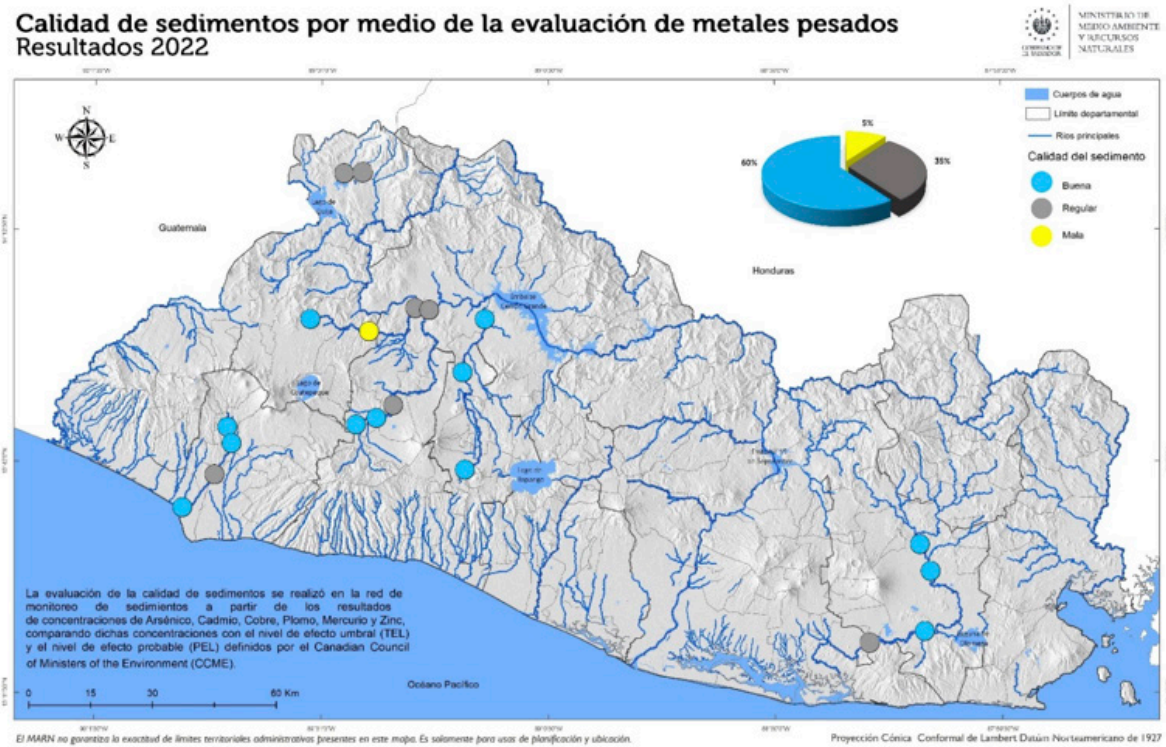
Calidad de sedimentos por medio de la evaluación de metales pesados
Resultados 2022

MINISTERIO DE MEDIO AMBIENTE Y RECURSOS NATURALES

GOBIERNO DE EL SALVADOR

Cuerpos de agua
Límite departamental
Ríos principales

Calidad del sedimento
Buena
Regular
Mala

5%
35%
60%

Guatemala
Honduras
Océano Pacífico

N
S
E
W

La evaluación de la calidad de sedimentos se realizó en la red de monitoreo de sedimentos a partir de los resultados de concentraciones de Arsénico, Cadmio, Cobre, Plomo, Mercurio y Zinc, comparando dichas concentraciones con el nivel de efecto umbral (TEL) y el nivel de efecto probable (PEL) definidos por el Canadian Council of Ministers of the Environment (CCME).

0 15 30 60 Km

El MARN no garantiza la exactitud de límites territoriales administrativos presentes en este mapa. Es solamente para usos de planificación y ubicación.

Proyección Cónica Conformal de Lambert Datúm Norteamericano de 1927